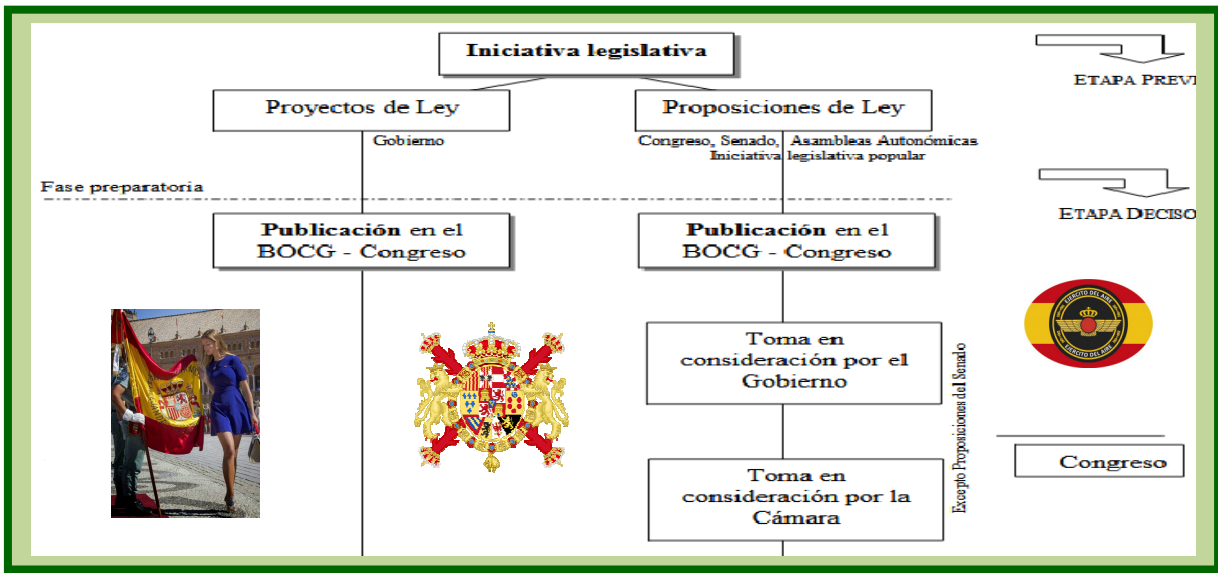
Iniciativa legislativa

ETAPA PREVI

Proyectos de Ley

Gobierno

Proposiciones de Ley

Congreso, Senado, Asambleas Autonómicas
Iniciativa legislativa popular

Fase preparatoria

ETAPA DECISO

**Publicación** en el BOCG - Congreso

**Publicación** en el BOCG - Congreso

EJERCITO DEL AIRE

EJERCITO DEL AIRE

Toma en consideración por el Gobierno

Excepto Proposiciones del Senado

Congreso

Toma en consideración por la Cámara